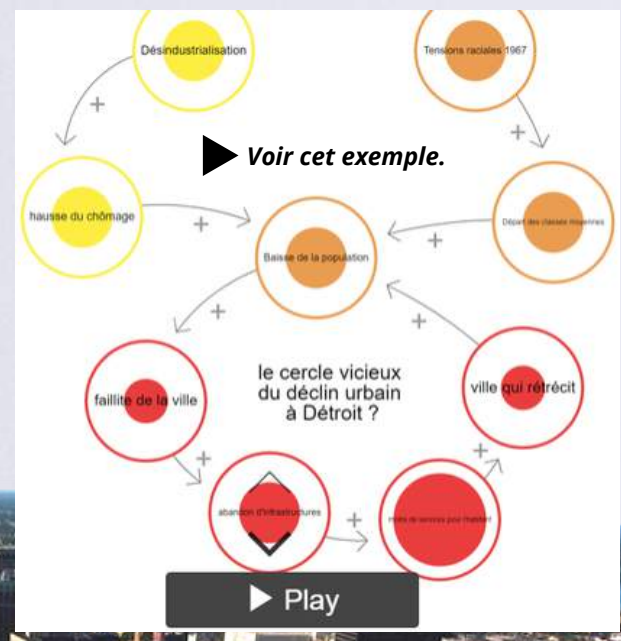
Désindustrialisation

Tensions raciales 1967

+

+

Voir cet exemple.

hausse du chômage

+

Baisse de la population

+

Départ des classes moyennes

+

+

le cercle vicieux du déclin urbain à Détroit ?

faillite de la ville

ville qui rétrécit

+

+

abandon d'infrastructures

+

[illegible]

Play